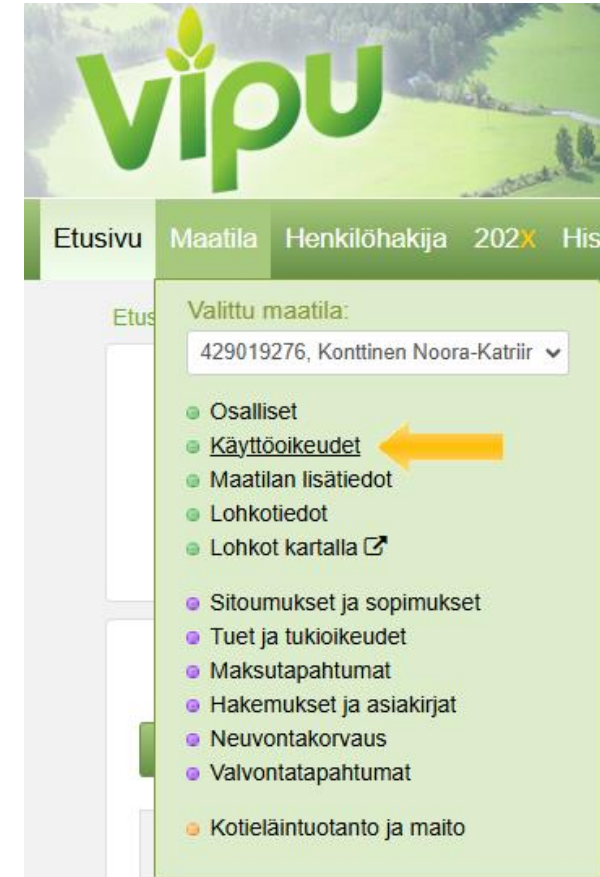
vipu

Etusivu Maatila Henkilöhakija 202X His

Etus

Valittu maatila:

429019276, Konttinen Noora-Katriir

- Osalliset
- Käyttöoikeudet
- Maatilan lisätiedot
- Lohkotiedot
- Lohkot kartalla

- Sitoumukset ja sopimukset
- Tuet ja tukioikeudet
- Maksutapahtumat
- Hakemukset ja asiakirjat
- Neuvontakorvaus
- Valvontatapahtumat

- Kotieläintuotanto ja maito